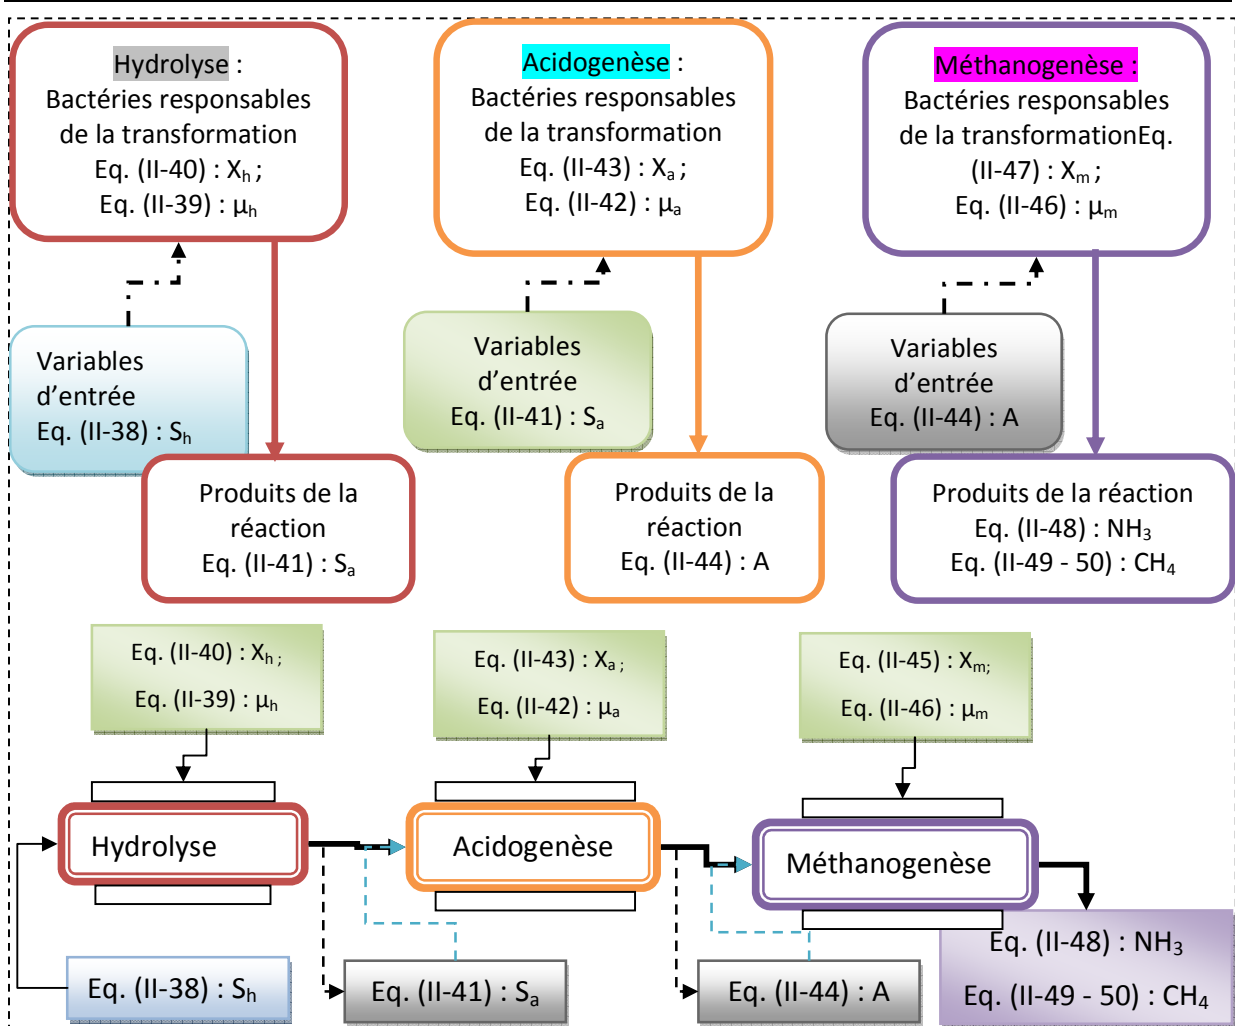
Hydrolyse :
Bactéries responsables de la transformation
Eq. (II-40) : $X_h$ ;
Eq. (II-39) : $\mu_h$

Acidogenèse :
Bactéries responsables de la transformation
Eq. (II-43) : $X_a$ ;
Eq. (II-42) : $\mu_a$

Méthanogenèse :
Bactéries responsables de la transformationEq. (II-47) : $X_m$ ;
Eq. (II-46) : $\mu_m$

Variables d'entrée
Eq. (II-38) : $S_h$

Variables d'entrée
Eq. (II-41) : $S_a$

Variables d'entrée
Eq. (II-44) : A

Produits de la réaction
Eq. (II-41) : $S_a$

Produits de la réaction
Eq. (II-44) : A

Produits de la réaction
Eq. (II-48) : $NH_3$
Eq. (II-49 - 50) : $CH_4$

Eq. (II-40) : $X_h$ ;
Eq. (II-39) : $\mu_h$

Eq. (II-43) : $X_a$ ;
Eq. (II-42) : $\mu_a$

Eq. (II-45) : $X_m$;
Eq. (II-46) : $\mu_m$

Hydrolyse

Acidogenèse

Méthanogenèse

Eq. (II-48) : $NH_3$
Eq. (II-49 - 50) : $CH_4$

Eq. (II-38) : $S_h$

Eq. (II-41) : $S_a$

Eq. (II-44) : A